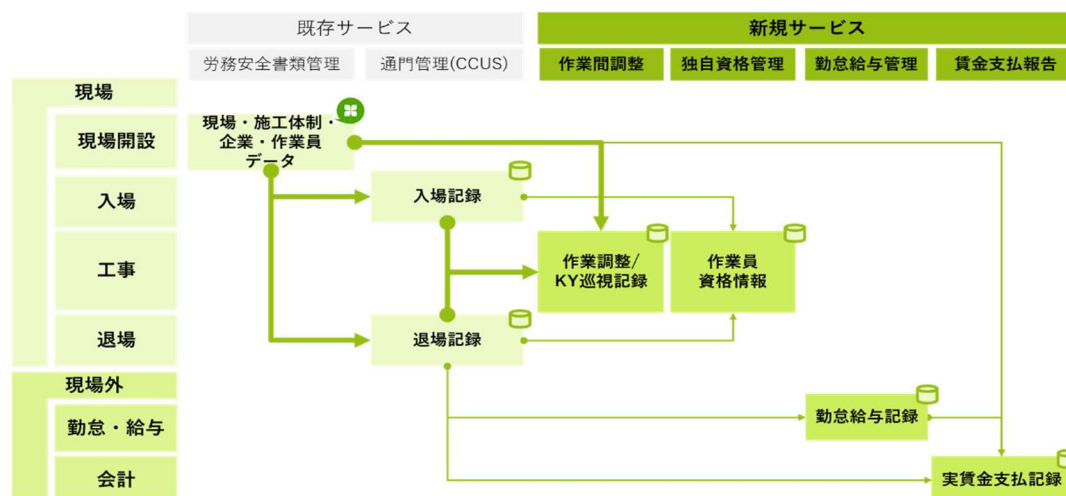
既存サービス

労務安全書類管理

通門管理(CCUS)

新規サービス

作業間調整

独自資格管理

勤怠給与管理

賃金支払報告

現場

現場開設

入場

工事

退場

現場外

勤怠・給与

会計

現場・施工体制・企業・作業員データ

入場記録

作業調整/KY巡視記録

作業員資格情報

退場記録

勤怠給与記録

実賃金支払記録